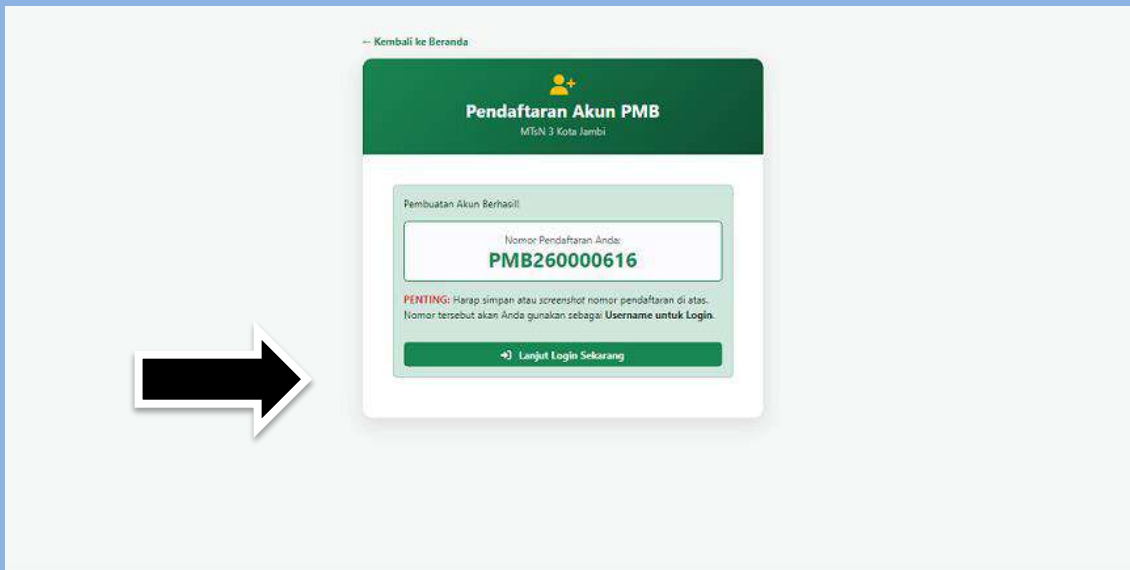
← Kembali ke Beranda

Pendaftaran Akun PMB

MTsN 3 Kota Jambi

Pembuatan Akun Berhasil!

Nomor Pendaftaran Anda:

PMB260000616

PENTING: Harap simpan atau screenshot nomor pendaftaran di atas. Nomor tersebut akan Anda gunakan sebagai Username untuk Login.

Lanjut Login Sekarang